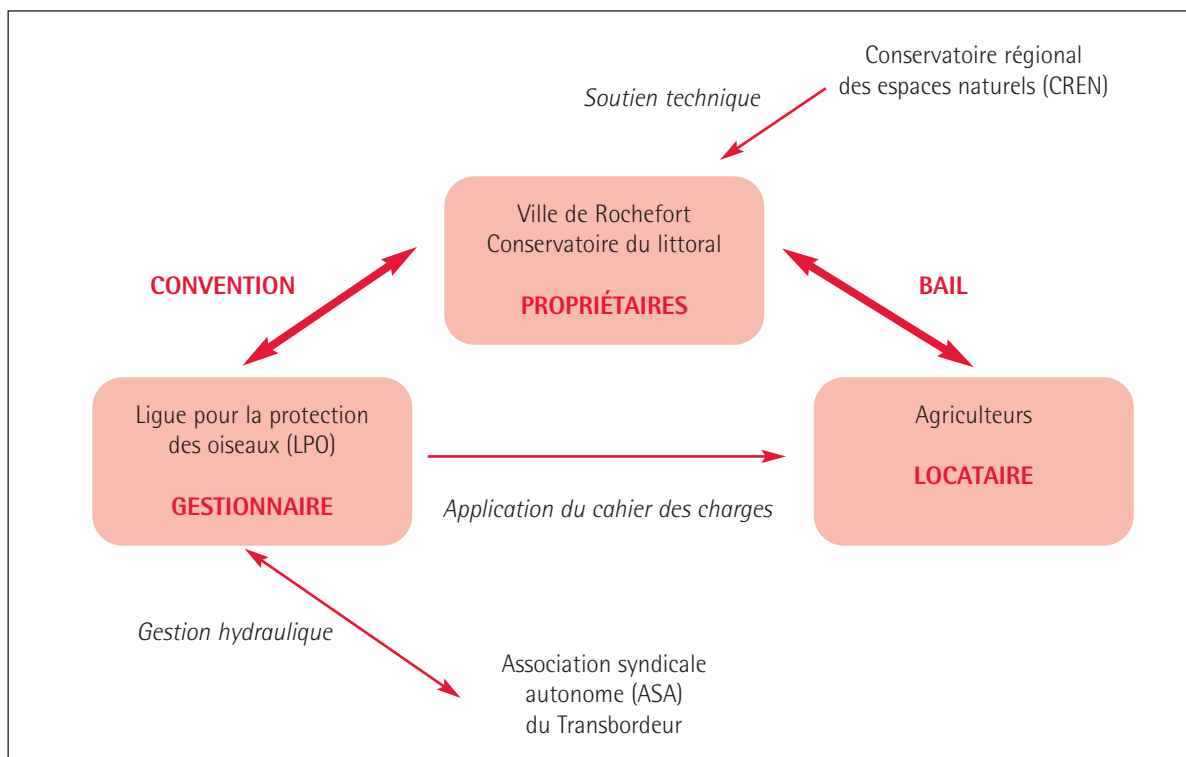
Conservatoire régional des espaces naturels (CREN)

Soutien technique

Ville de Rochefort
Conservatoire du littoral

PROPRIÉTAIRES

CONVENTION

BAIL

Ligue pour la protection des oiseaux (LPO)

GESTIONNAIRE

Agriculteurs

LOCATAIRE

Application du cahier des charges

Gestion hydraulique

Association syndicale autonome (ASA) du Transbordeur